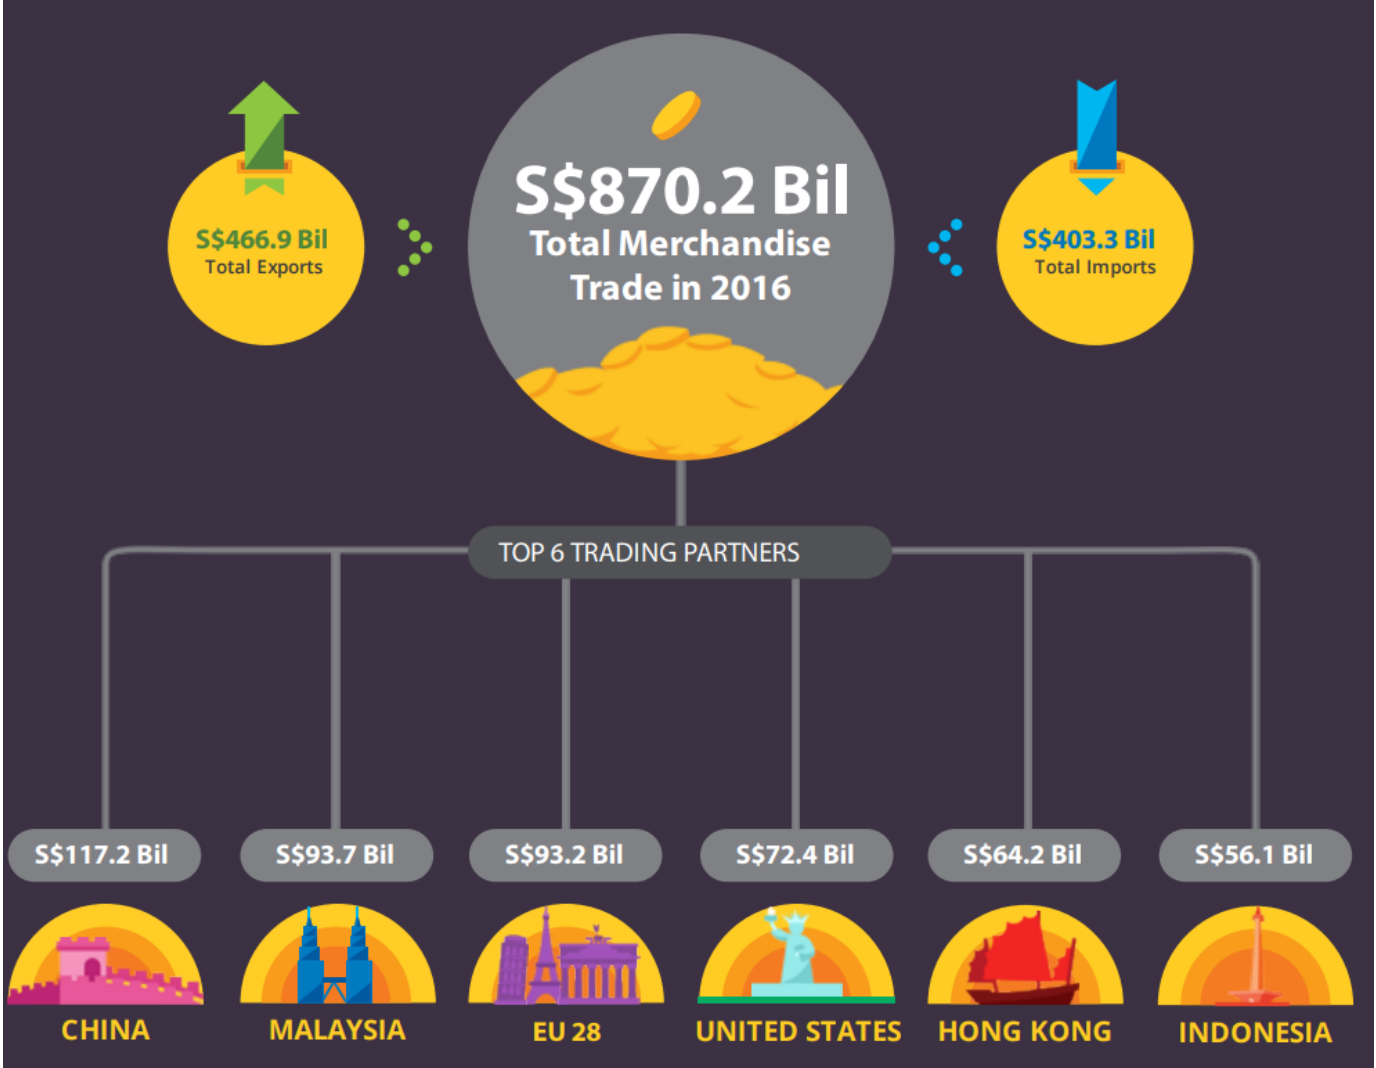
S$466.9 Bil
Total Exports

S$870.2 Bil
Total Merchandise Trade in 2016

S$403.3 Bil
Total Imports

TOP 6 TRADING PARTNERS

S$117.2 Bil
CHINA

S$93.7 Bil
MALAYSIA

S$93.2 Bil
EU 28

S$72.4 Bil
UNITED STATES

S$64.2 Bil
HONG KONG

S$56.1 Bil
INDONESIA